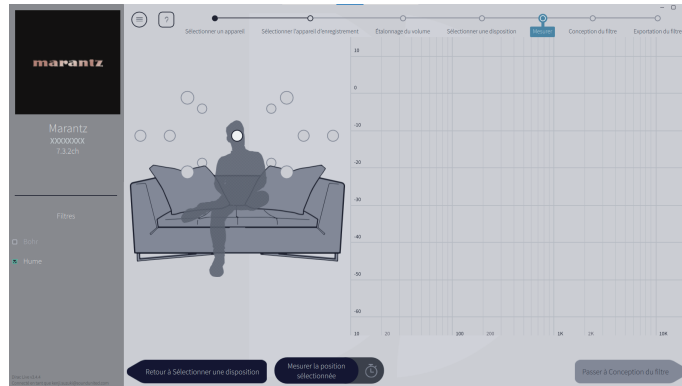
marantz

Marantz
XXXXXXXX
7.1.2ch

Filtres

Flat

Hume

Sélectionner un appareil
Sélectionner l'appareil d'enregistrement
Étalonnage du volume
Sélectionner une disposition
Mesurer
Conception du filtre
Exportation du filtre

10
0
-10
-20
-30
-40
-50
-60

10
20
100
200
1K
2K
10K

Retour à Sélectionner une disposition
Mesurer la position sélectionnée
Passer à Conception du filtre